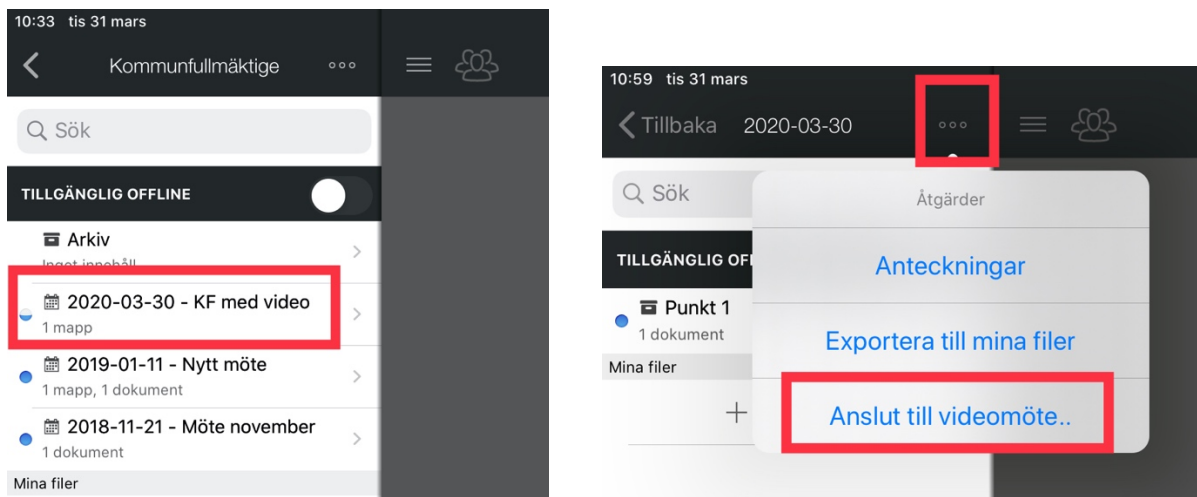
10:33 tis 31 mars

Kommunfullmäktige

Sök

TILLGÄNGLIG OFFLINE

Arkiv
Inget innehåll

2020-03-30 - KF med video
1 mapp

2019-01-11 - Nytt möte
1 mapp, 1 dokument

2018-11-21 - Möte november
1 dokument

Mina filer

10:59 tis 31 mars

Tillbaka 2020-03-30

Sök

TILLGÄNGLIG OFF

Punkt 1
1 dokument

Mina filer

+

Åtgärder

Anteckningar

Exportera till mina filer

Anslut till videomöte..